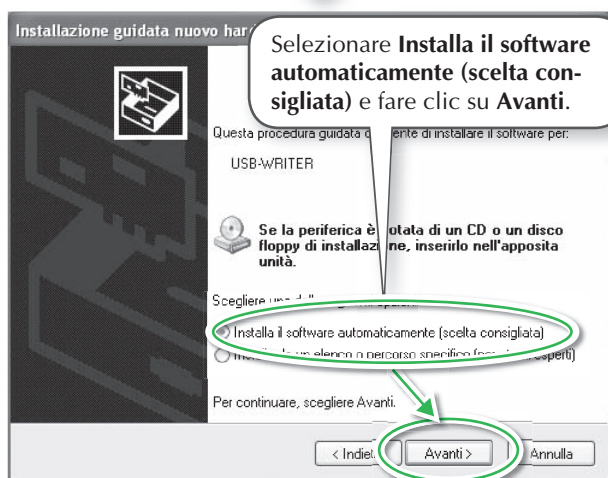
Installazione guidata nuovo har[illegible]

Selezionare **Installa il software automaticamente (scelta consigliata)** e fare clic su **Avanti**.

Questa procedura guidata c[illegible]ente di installare il software per:

USB-WRITER

Se la periferica è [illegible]otata di un CD o un disco floppy di installaz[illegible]ne, inserirlo nell'apposita unità.

Scegliere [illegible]

Installa il software automaticamente (scelta consigliata)

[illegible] un elenco o percorso specifico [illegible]

Per continuare, scegliere Avanti.

< Indiet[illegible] Avanti > Annulla